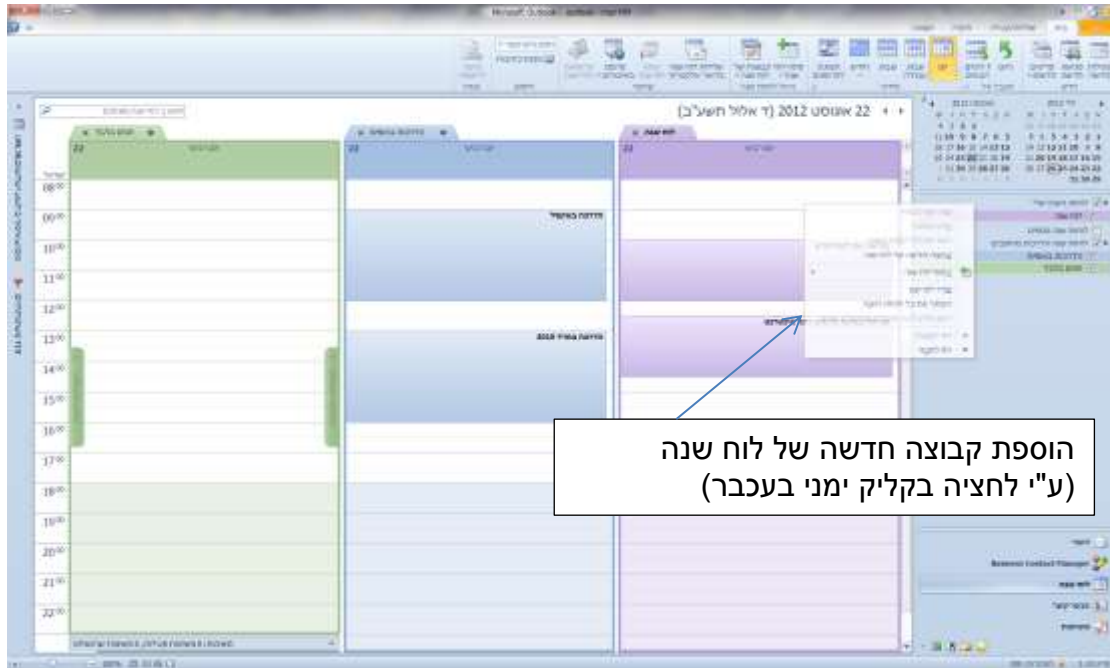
22 אוגוסט 2012 (ד' אלול תשע"ב)

08:00
09:00
10:00
11:00
12:00
13:00
14:00
15:00
16:00
17:00
18:00
19:00
20:00
21:00
22:00

הוספת קבוצה חדשה של לוח שנה (ע"י לחציה בקליק ימני בעכבר)

Business Contact Manager